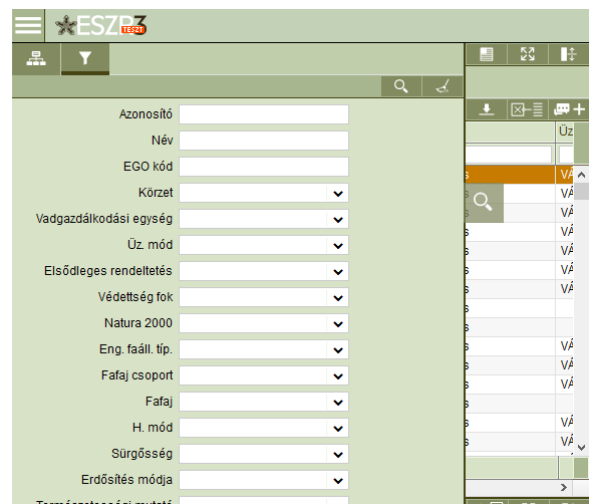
ESZR3 TESZT

Azonosító
Név
EGO kód
Körzet
Vadgazdálkodási egység
Üz. mód
Elsődleges rendeltetés
Védettség fok
Natura 2000
Eng. faáll. típ.
Fafaj csoport
Fafaj
H. mód
Sürgősség
Erdősítés módja
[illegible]

Üz
VÁ
VÁ
VÁ
VÁ
VÁ
VÁ
VÁ
VÁ
VÁ
VÁ